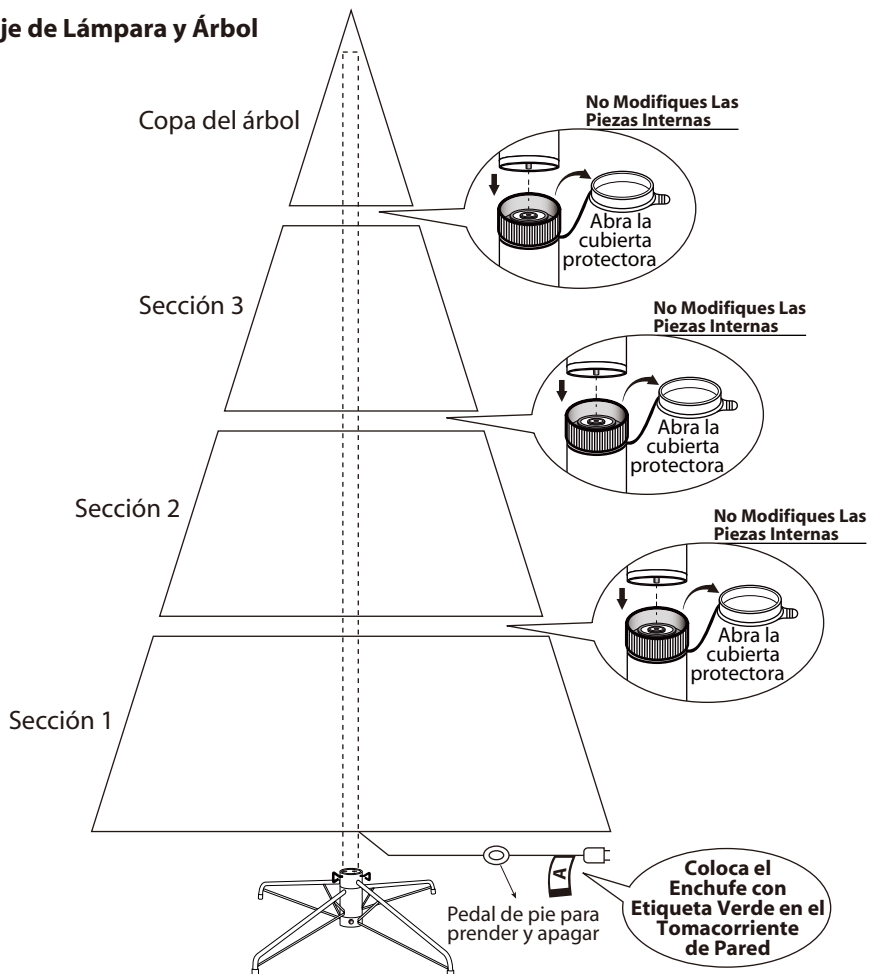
je de Lámpara y Árbol

Copa del árbol

No Modifiques Las Piezas Internas

Abra la cubierta protectora

Sección 3

No Modifiques Las Piezas Internas

Abra la cubierta protectora

Sección 2

No Modifiques Las Piezas Internas

Abra la cubierta protectora

Sección 1

A

Pedal de pie para prender y apagar

Coloca el Enchufe con Etiqueta Verde en el Tomacorriente de Pared